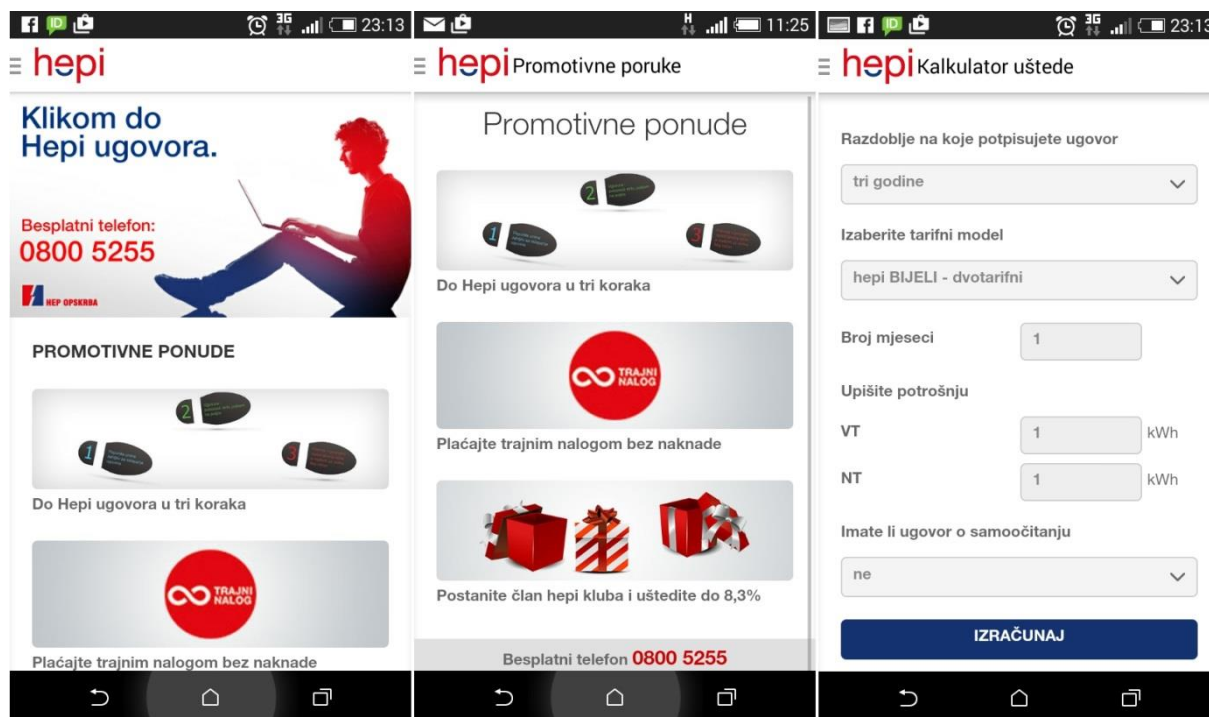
23:13

hepi

Klikom do Hepi ugovora.

Besplatni telefon:
0800 5255

HEP OPSKRBA

PROMOTIVNE PONUDE

2

1

3

Do Hepi ugovora u tri koraka

TRAJNI NALOG

Plaćajte trajnim nalogom bez naknade

11:25

hepi Promotivne poruke

Promotivne ponude

2

1

3

Do Hepi ugovora u tri koraka

TRAJNI NALOG

Plaćajte trajnim nalogom bez naknade

Postanite član hepi kluba i uštedite do 8,3%

Besplatni telefon 0800 5255

23:13

hepi Kalkulator uštede

Razdoblje na koje potpisujete ugovor

tri godine

Izaberite tarifni model

hepi BIJELI - dvotarifni

Broj mjeseci 1

Upišite potrošnju

VT 1 kWh

NT 1 kWh

Imate li ugovor o samoočitanju

ne

IZRAČUNAJ